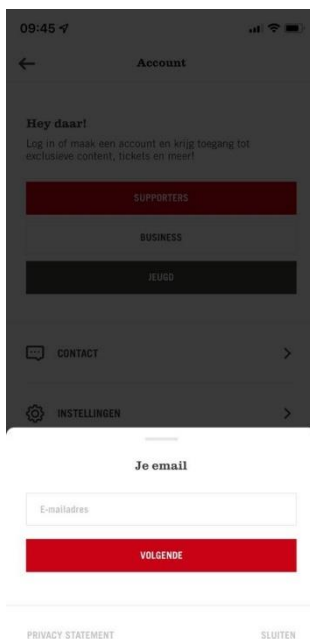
09:45

Account

Hey daar!

Log in of maak een account en krijg toegang tot exclusieve content, tickets en meer!

SUPPORTERS

BUSINESS

JEUGD

CONTACT

INSTELLINGEN

Je email

E-mailadres

VOLGENDE

PRIVACY STATEMENT

SLUITEN